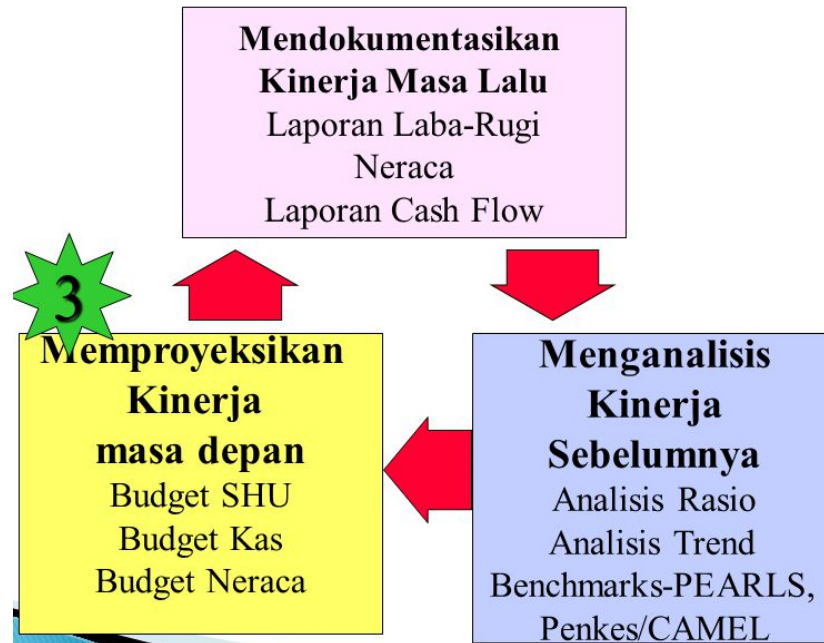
Mendokumentasikan Kinerja Masa Lalu
Laporan Laba-Rugi
Neraca
Laporan Cash Flow

3

Memproyeksikan Kinerja masa depan
Budget SHU
Budget Kas
Budget Neraca

Menganalisis Kinerja Sebelumnya
Analisis Rasio
Analisis Trend
Benchmarks-PEARLS, Penkes/CAMEL